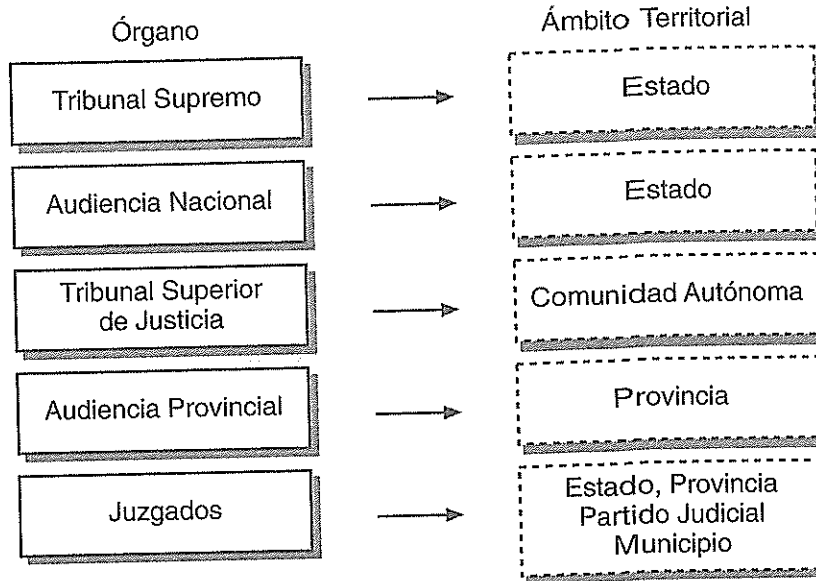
Órgano

Ámbito Territorial

Tribunal Supremo

Estado

Audiencia Nacional

Estado

Tribunal Superior de Justicia

Comunidad Autónoma

Audiencia Provincial

Provincia

Juzgados

Estado, Provincia Partido Judicial Municipio